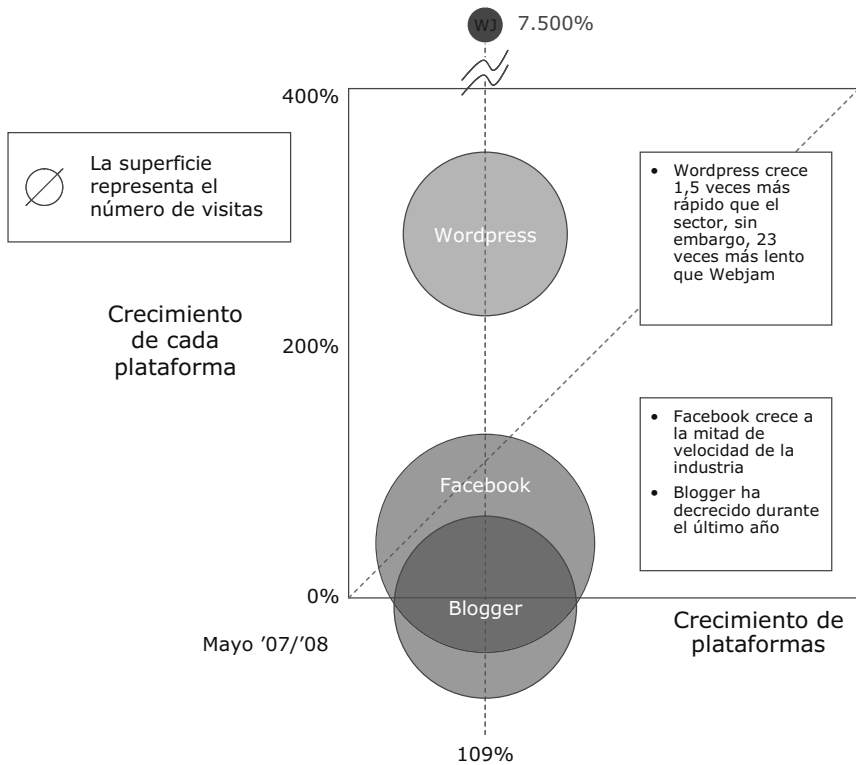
WJ 7.500%

400%

La superficie representa el número de visitas

Wordpress

- Wordpress crece 1,5 veces más rápido que el sector, sin embargo, 23 veces más lento que Webjam

Crecimiento de cada plataforma

200%

- Facebook crece a la mitad de velocidad de la industria
- Blogger ha decrecido durante el último año

Facebook

0%

Blogger

Crecimiento de plataformas

Mayo '07/'08

109%